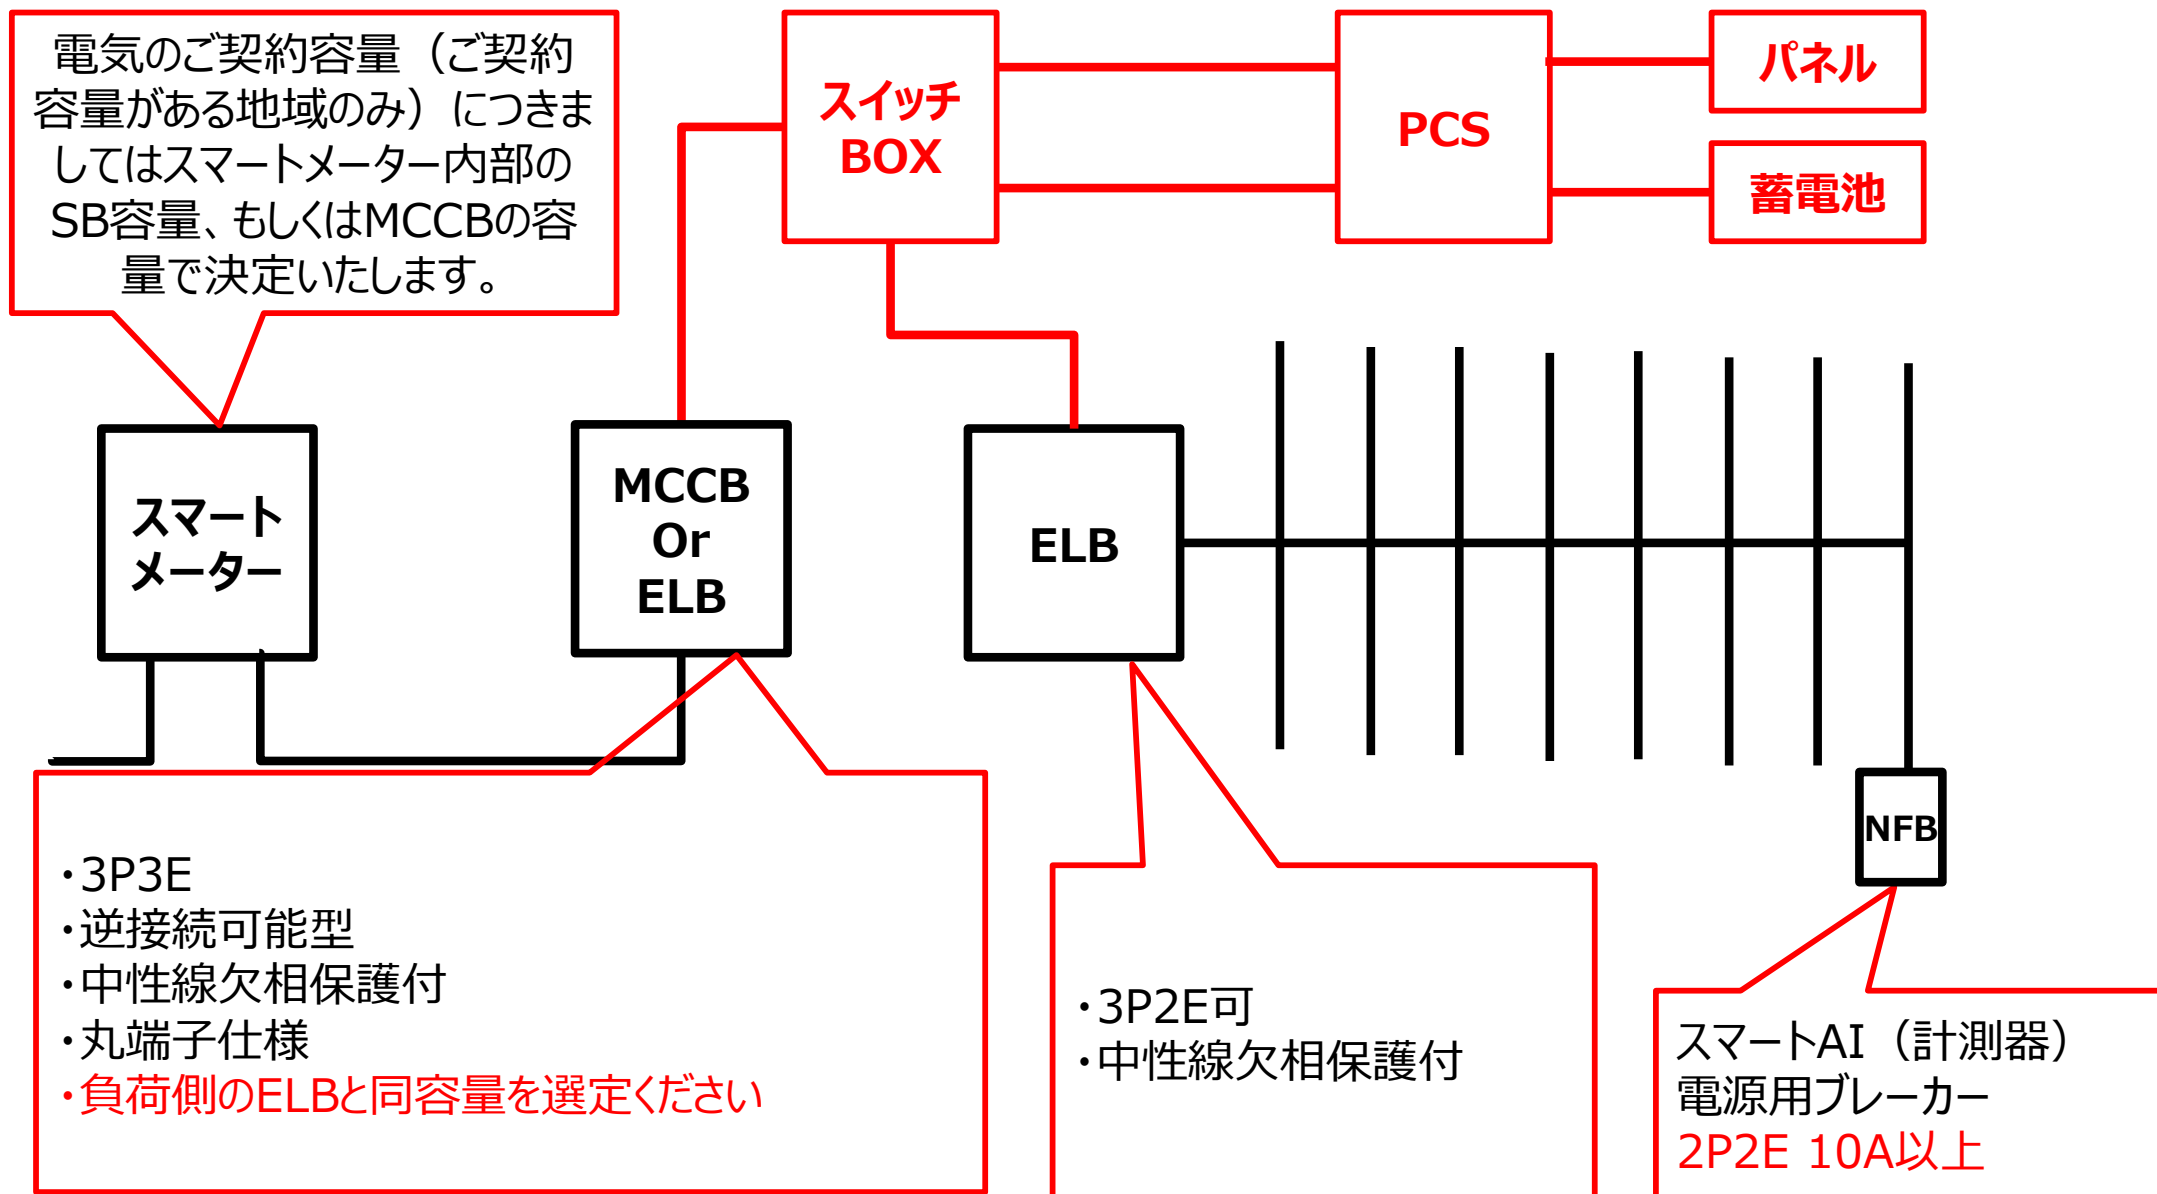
電気のご契約容量（ご契約容量がある地域のみ）につきましてはスマートメーター内部のSB容量、もしくはMCCBの容量で決定いたします。

スイッチ BOX

PCS

パネル

蓄電池

スマートメーター

MCCB Or ELB

ELB

NFB

・3P3E
・逆接続可能型
・中性線欠相保護付
・丸端子仕様
・負荷側のELBと同容量を選定ください

・3P2E可
・中性線欠相保護付

スマートAI（計測器）
電源用ブレーカー
2P2E 10A以上